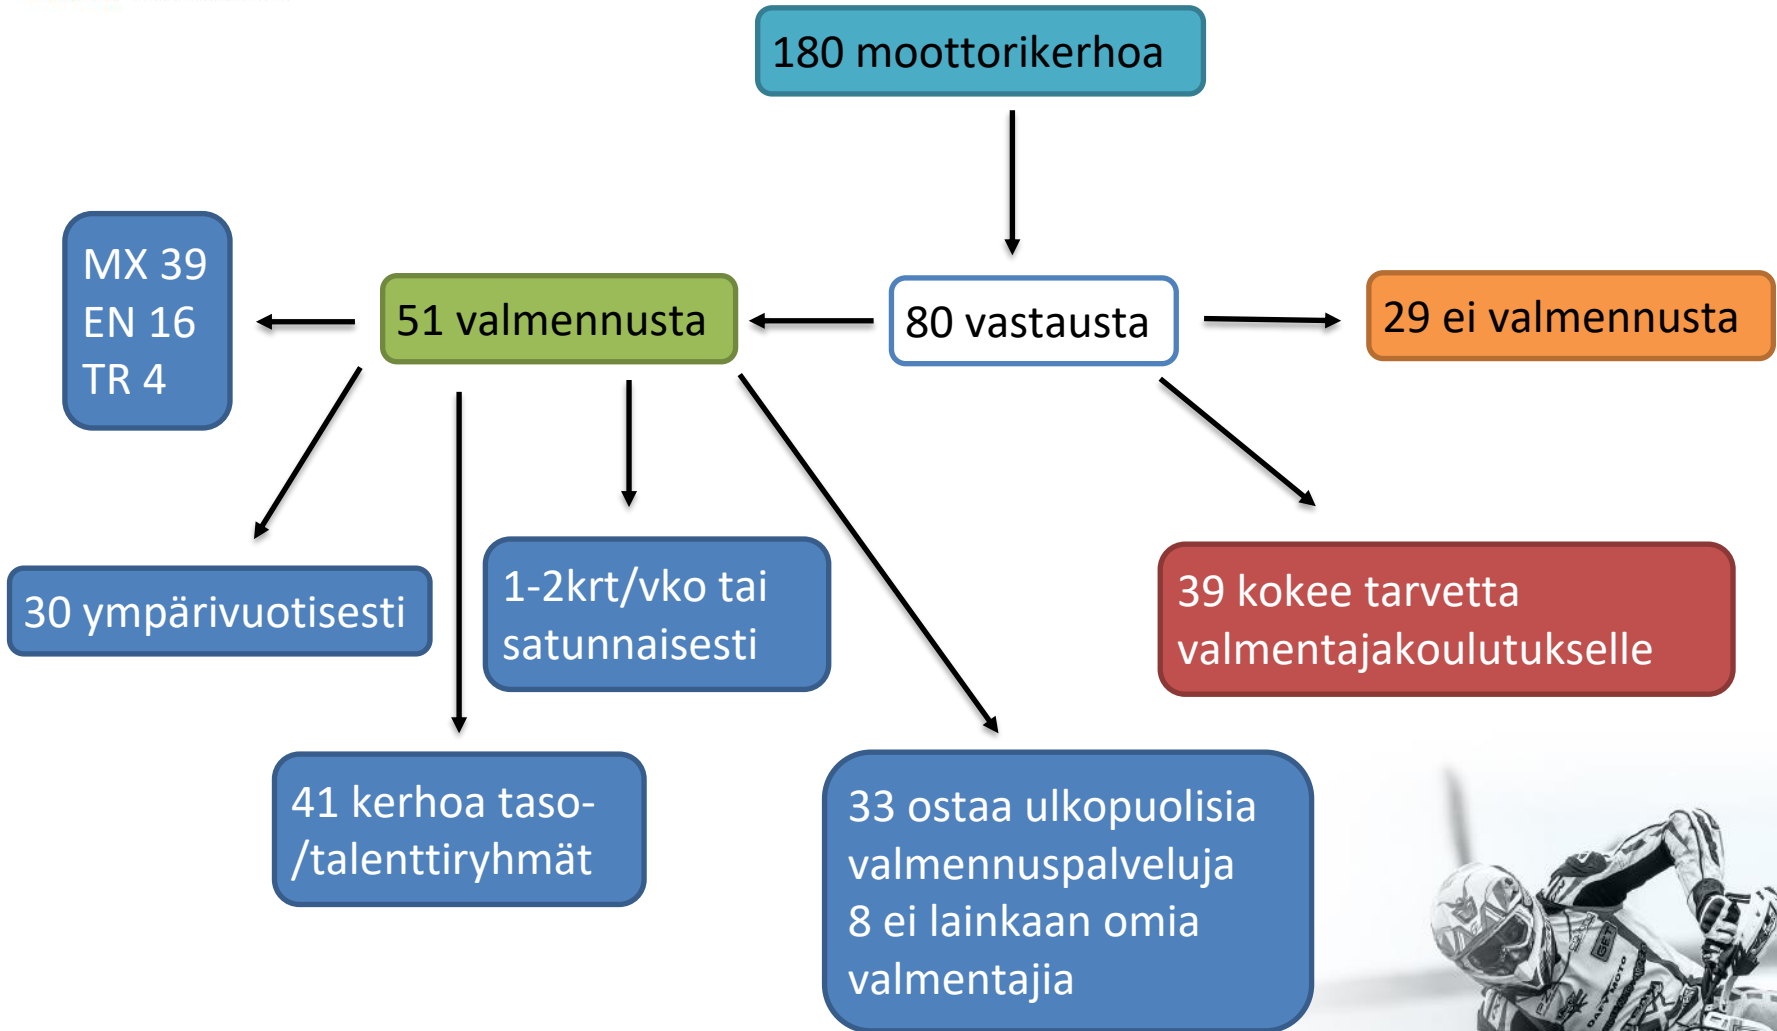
180 moottorikerhoa

80 vastausta

51 valmennusta

29 ei valmennusta

MX 39
EN 16
TR 4

30 ympärivuotisesti

1-2krt/vko tai satunnaisesti

41 kerhoa taso- /talenttiryhmät

33 ostaa ulkopuolisia valmennuspalveluja
8 ei lainkaan omia valmentajia

39 kokee tarvetta valmentajakoulutukselle